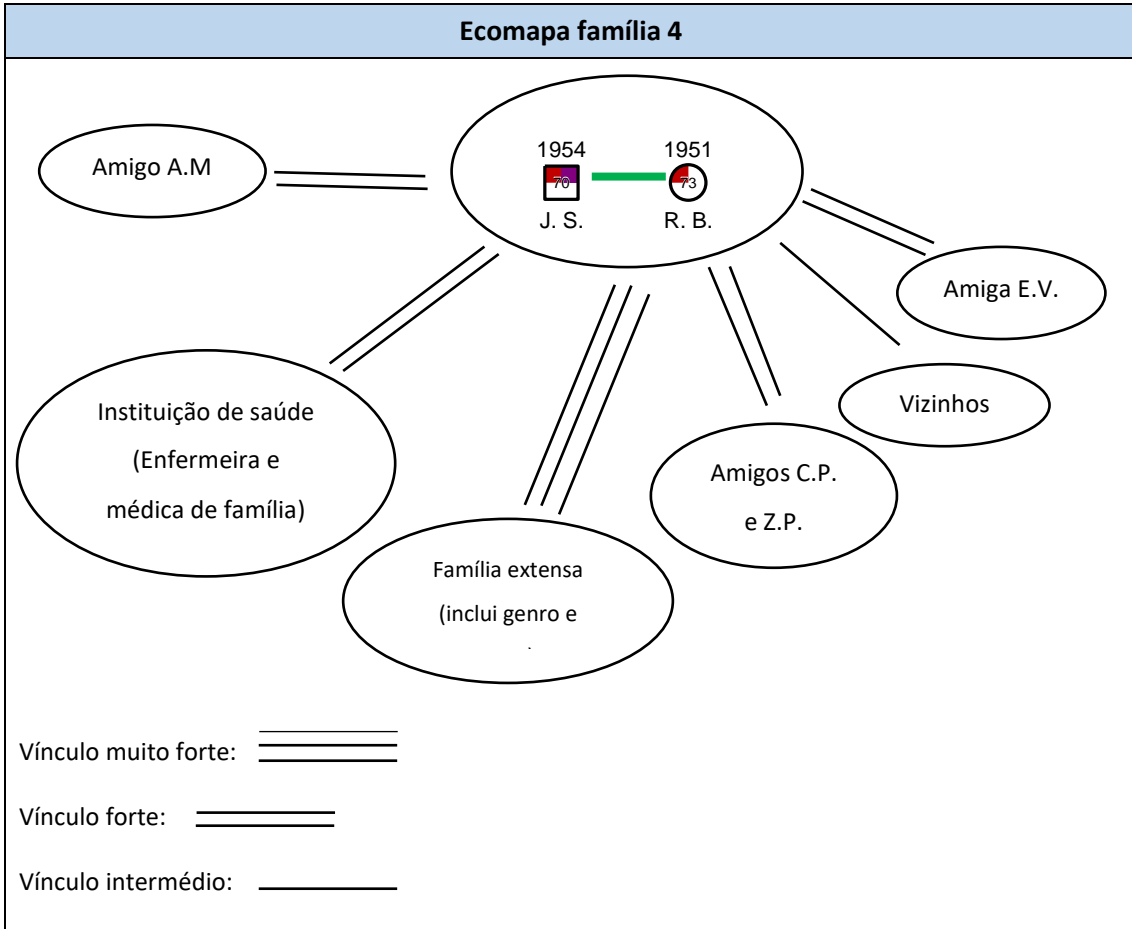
Ecomapa família 4

Amigo A.M

1954
70
J. S.

1951
73
R. B.

Amiga E.V.

Instituição de saúde (Enfermeira e médica de família)

Vizinhos

Amigos C.P. e Z.P.

Família extensa (inclui genro e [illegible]

Vínculo muito forte:

Vínculo forte:

Vínculo intermédio: